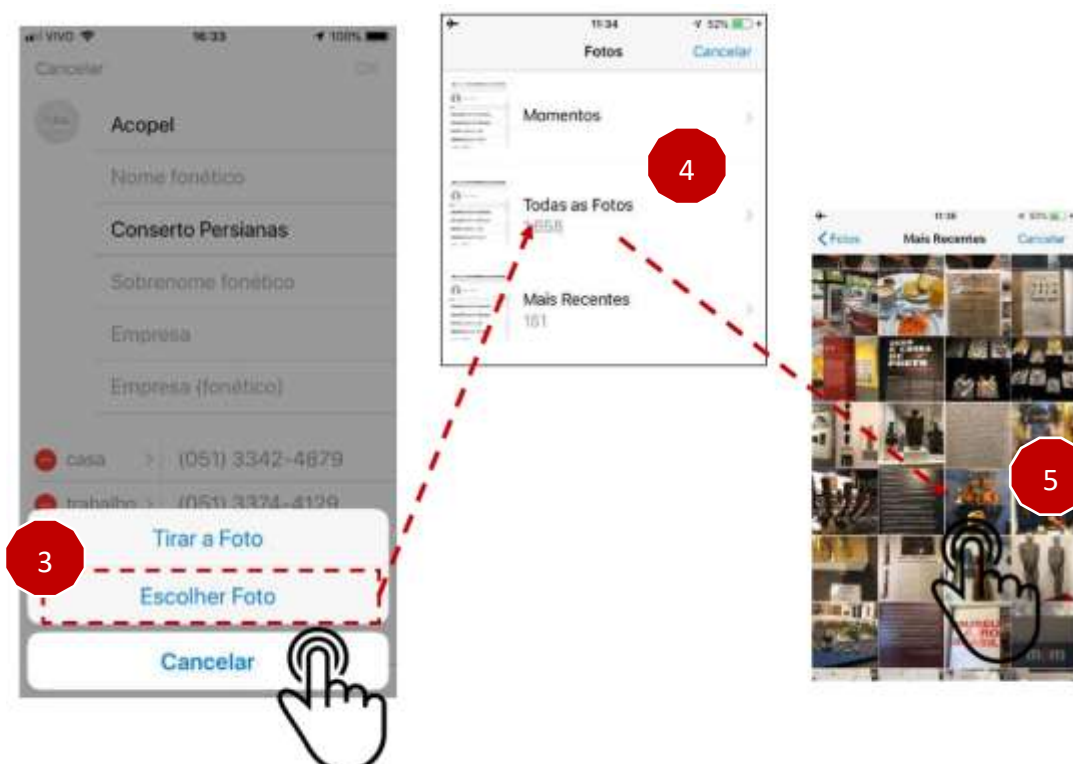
VIVO 16:33 100%
Cancelar OK
Acopel
Nome fonético
Conserto Persianas
Sobrenome fonético
Empresa
Empresa (fonético)
casa (051) 3342-4879
trabalho (051) 3374-4129
Tirar a Foto
3
Escolher Foto
Cancelar

11:34 52%
Fotos Cancelar
Momentos
4
Todas as Fotos
1658
Mais Recentes
181

11:36
Fotos Mais Recentes Cancelar
5